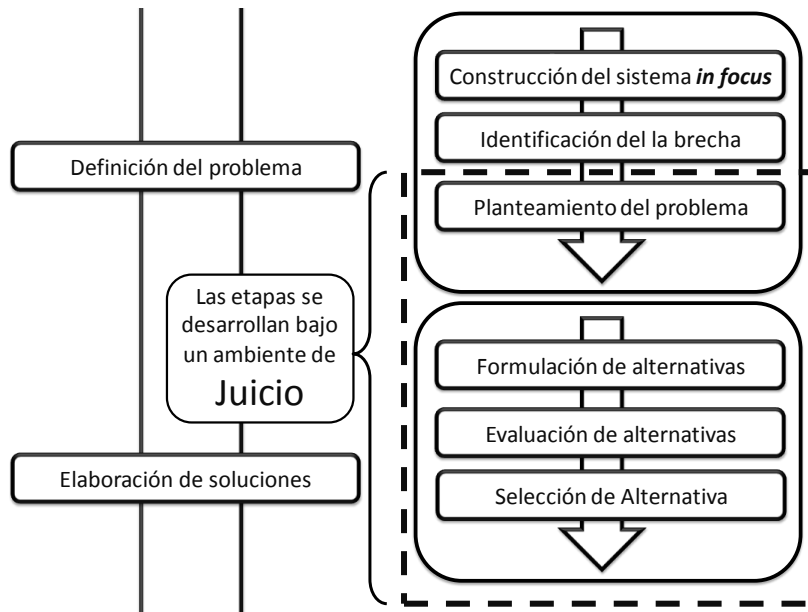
Construcción del sistema ***in focus***

Identificación del la brecha

Definición del problema

Planteamiento del problema

Las etapas se desarrollan bajo un ambiente de Juicio

Formulación de alternativas

Evaluación de alternativas

Elaboración de soluciones

Selección de Alternativa